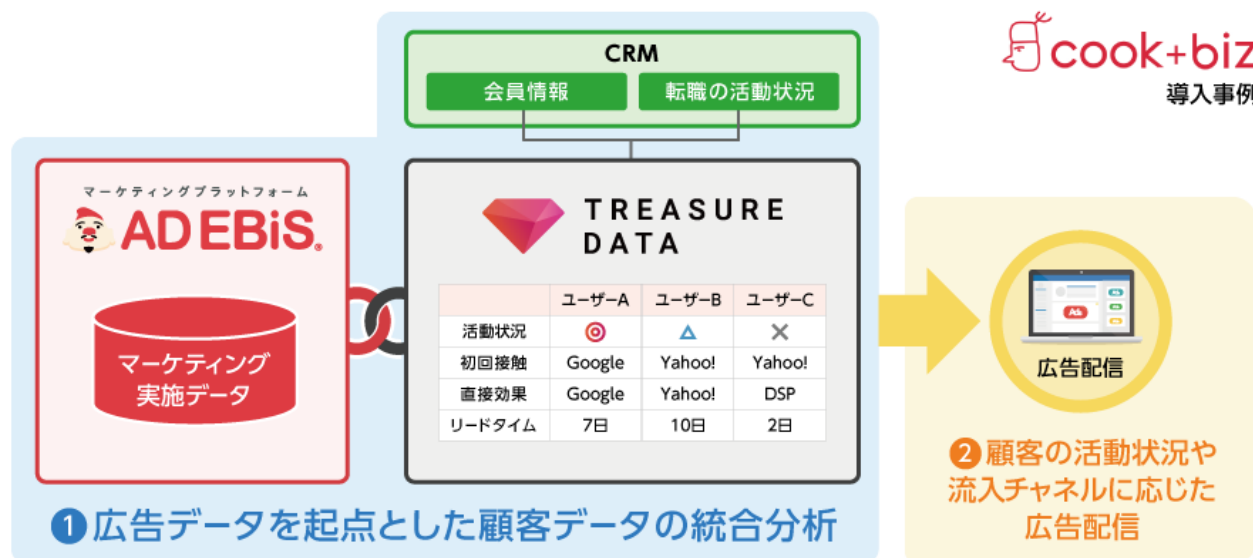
CRM

会員情報

転職の活動状況

cook+biz

導入事例

マーケティングプラットフォーム

AD EBiS

マーケティング実施データ

TREASURE DATA

|  | ユーザーA | ユーザーB | ユーザーC |
|---|---|---|---|
| 活動状況 | ◎ | △ | × |
| 初回接触 | Google | Yahoo! | Yahoo! |
| 直接効果 | Google | Yahoo! | DSP |
| リードタイム | 7日 | 10日 | 2日 |

Ads

広告配信

❷顧客の活動状況や流入チャネルに応じた広告配信

❶広告データを起点とした顧客データの統合分析